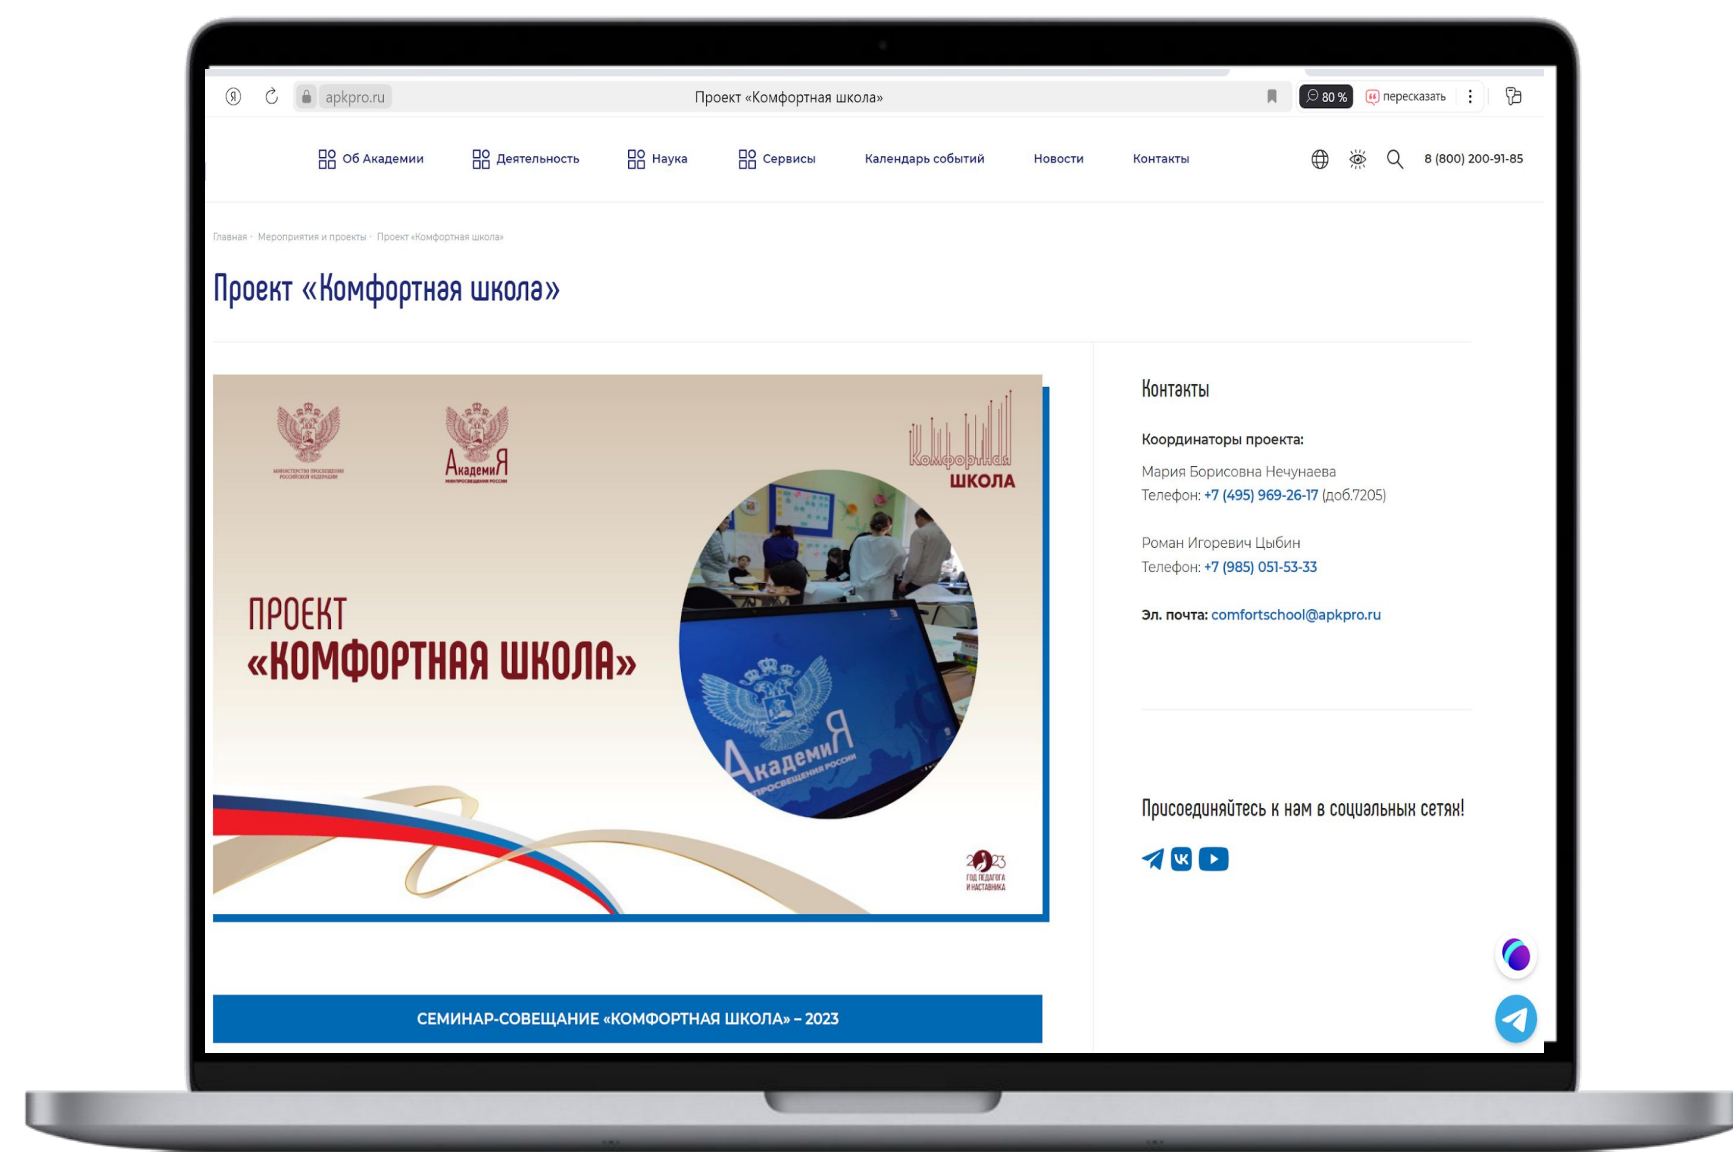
apkpro.ru
Проект «Комфортная школа»
80 %
пересказать

Об Академии
Деятельность
Наука
Сервисы
Календарь событий
Новости
Контакты
8 (800) 200-91-85

Главная · Мероприятия и проекты · Проект «Комфортная школа»

Проект «Комфортная школа»

МИНИСТЕРСТВО ПРОСВЕЩЕНИЯ РОССИЙСКОЙ ФЕДЕРАЦИИ

АкадемиЯ
МИНПРОСВЕЩЕНИЯ РОССИИ

Комфортная
ШКОЛА

ПРОЕКТ
«КОМФОРТНАЯ ШКОЛА»

АкадемиЯ
ПРОСВЕЩЕНИЯ РОССИИ

2023
ГОД ПЕДАГОГА И НАСТАВНИКА

СЕМИНАР-СОВЕЩАНИЕ «КОМФОРТНАЯ ШКОЛА» – 2023

Контакты

Координаторы проекта:

Мария Борисовна Нечунаева
Телефон: +7 (495) 969-26-17 (доб.7205)

Роман Игоревич Цыбин
Телефон: +7 (985) 051-53-33

Эл. почта: comfortschool@apkpro.ru

Присоединяйтесь к нам в социальных сетях!